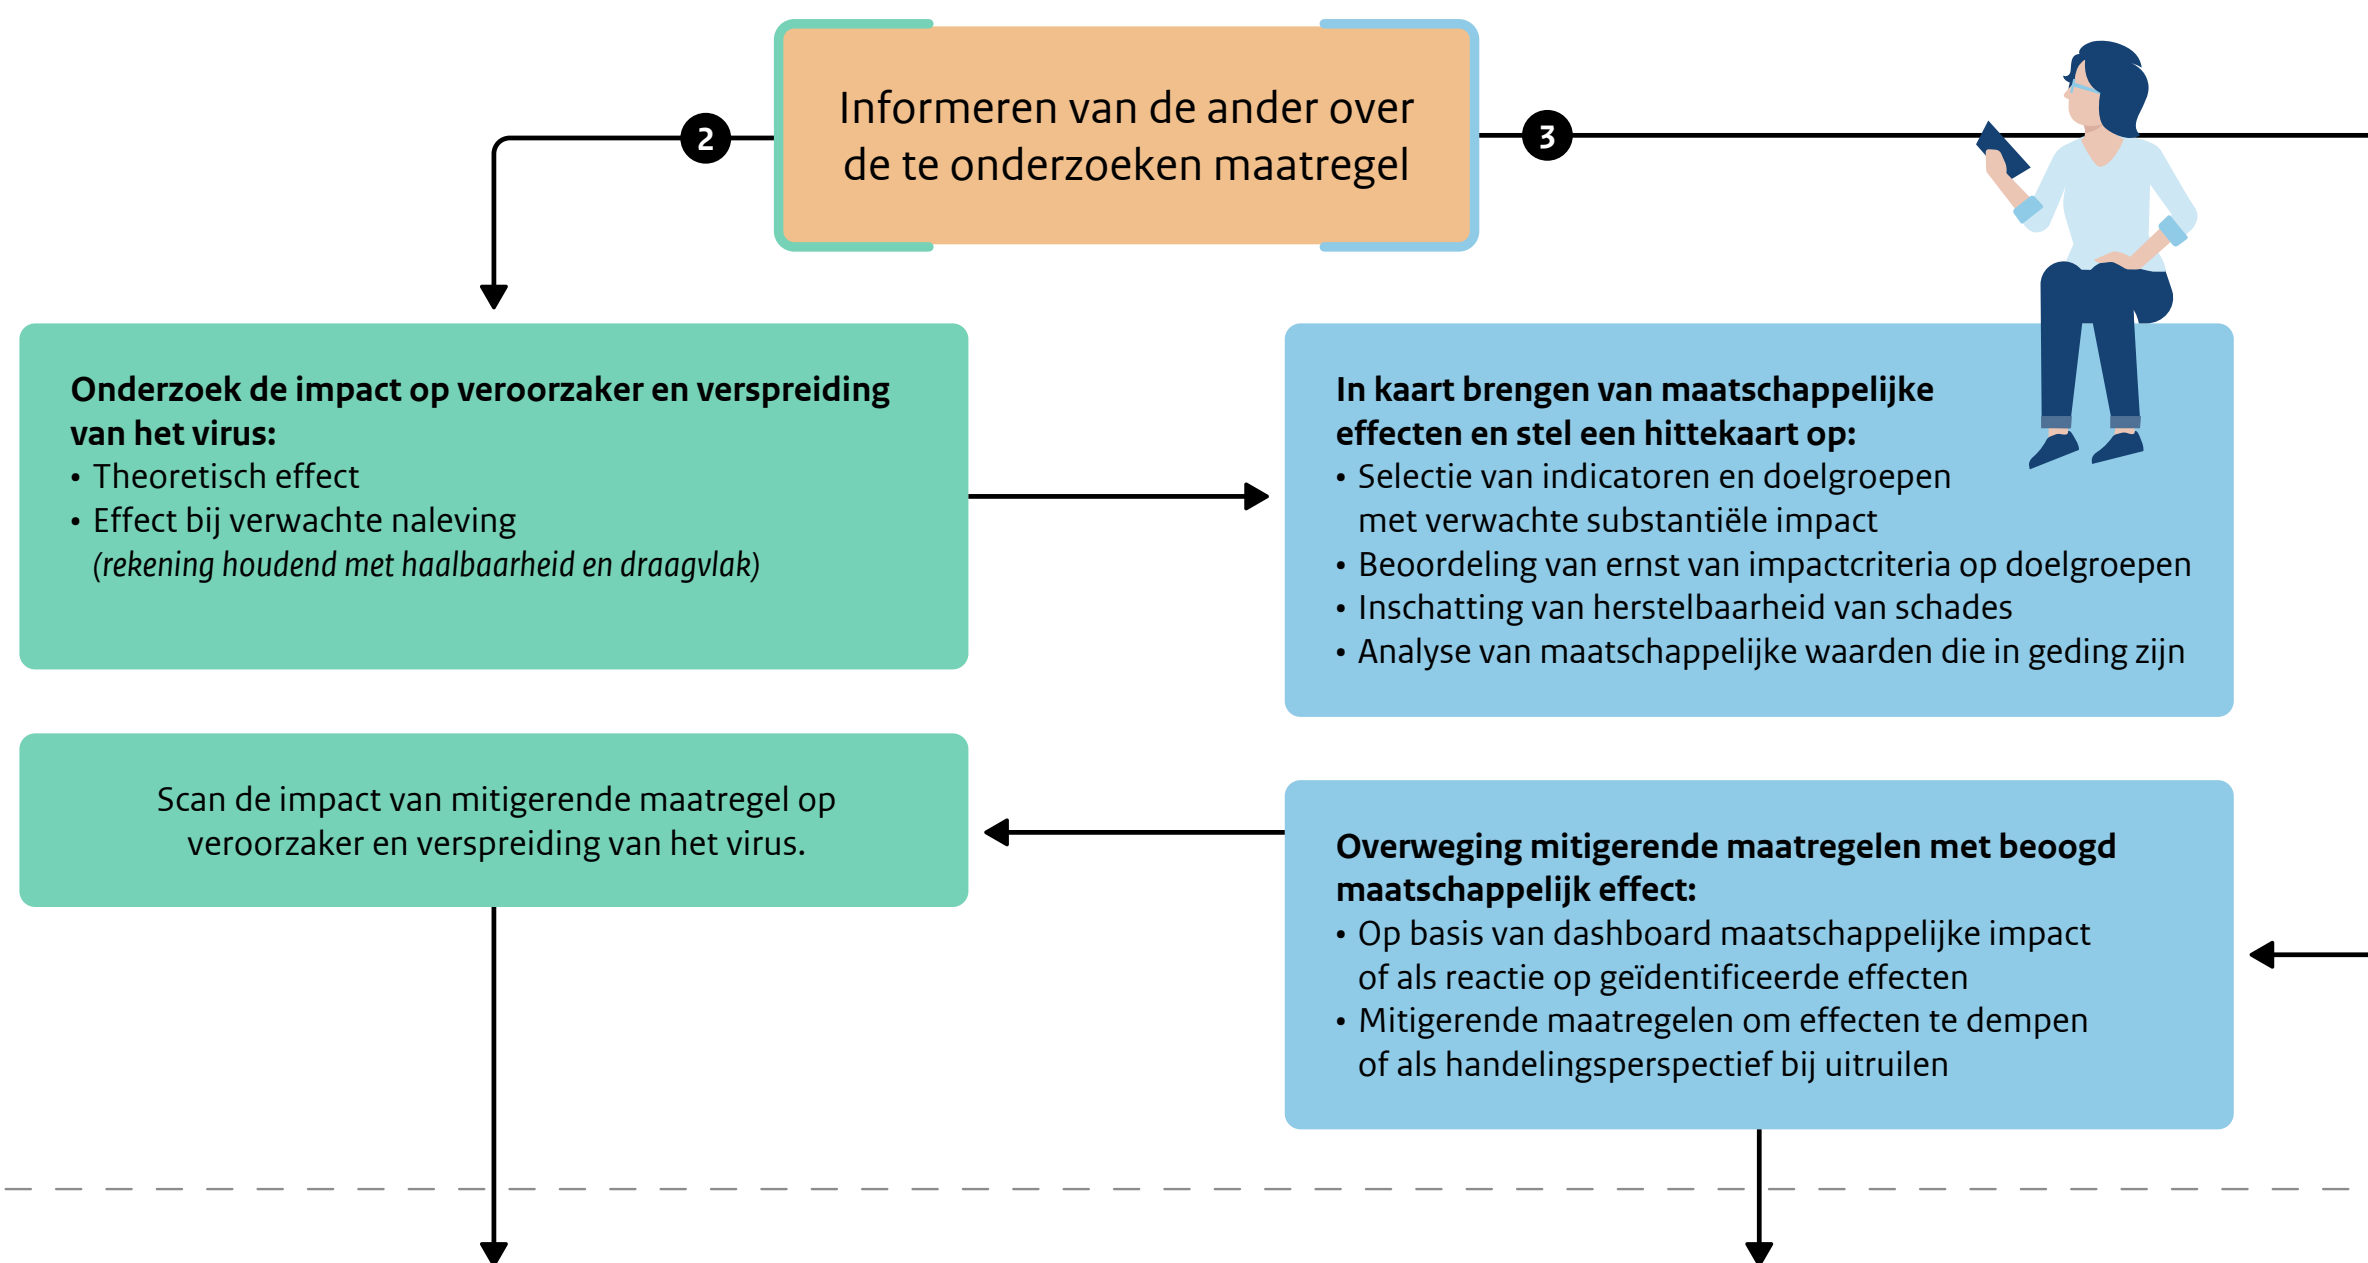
Informeren van de ander over de te onderzoeken maatregel

2

3

**Onderzoek de impact op veroorzaker en verspreiding van het virus:**
• Theoretisch effect
• Effect bij verwachte naleving
*(rekening houdend met haalbaarheid en draagvlak)*

**In kaart brengen van maatschappelijke effecten en stel een hittekaart op:**
• Selectie van indicatoren en doelgroepen met verwachte substantiële impact
• Beoordeling van ernst van impactcriteria op doelgroepen
• Inschatting van herstelbaarheid van schades
• Analyse van maatschappelijke waarden die in geding zijn

Scan de impact van mitigerende maatregel op veroorzaker en verspreiding van het virus.

**Overweging mitigerende maatregelen met beoogd maatschappelijk effect:**
• Op basis van dashboard maatschappelijke impact of als reactie op geïdentificeerde effecten
• Mitigerende maatregelen om effecten te dempen of als handelingsperspectief bij uitruilen